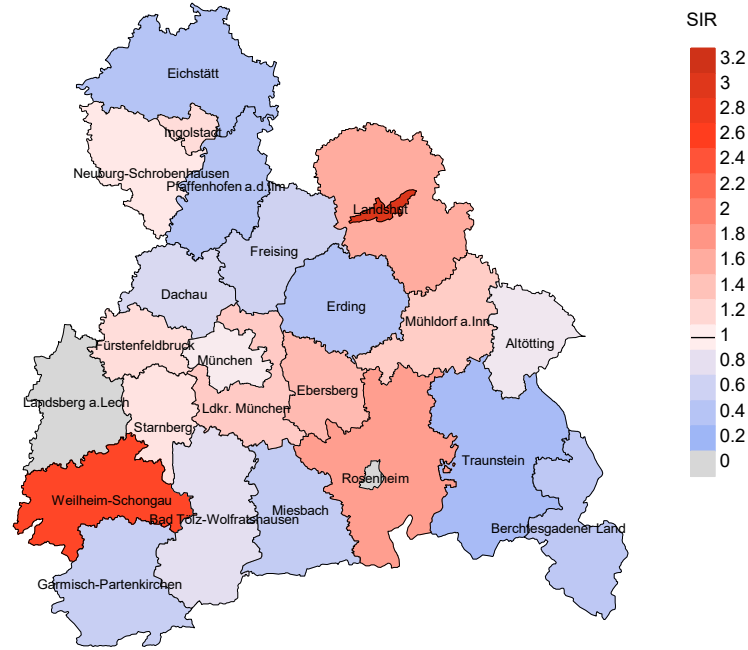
Eichstätt
Ingolstadt
Neuburg-Schrobenhausen
Pfaffenhofen a.d.Ilm
Landshut
Freising
Dachau
Erding
Mühldorf a.Inn
Altötting
Fürstenfeldbruck
München
Landsberg a.Lech
Ebersberg
Ldkr. München
Starnberg
Traunstein
Rosenheim
Weilheim-Schongau
Bad Tölz-Wolfratshausen
Miesbach
Berchtesgadener Land
Garmisch-Partenkirchen

SIR
3.2
3
2.8
2.6
2.4
2.2
2
1.8
1.6
1.4
1.2
1
0.8
0.6
0.4
0.2
0